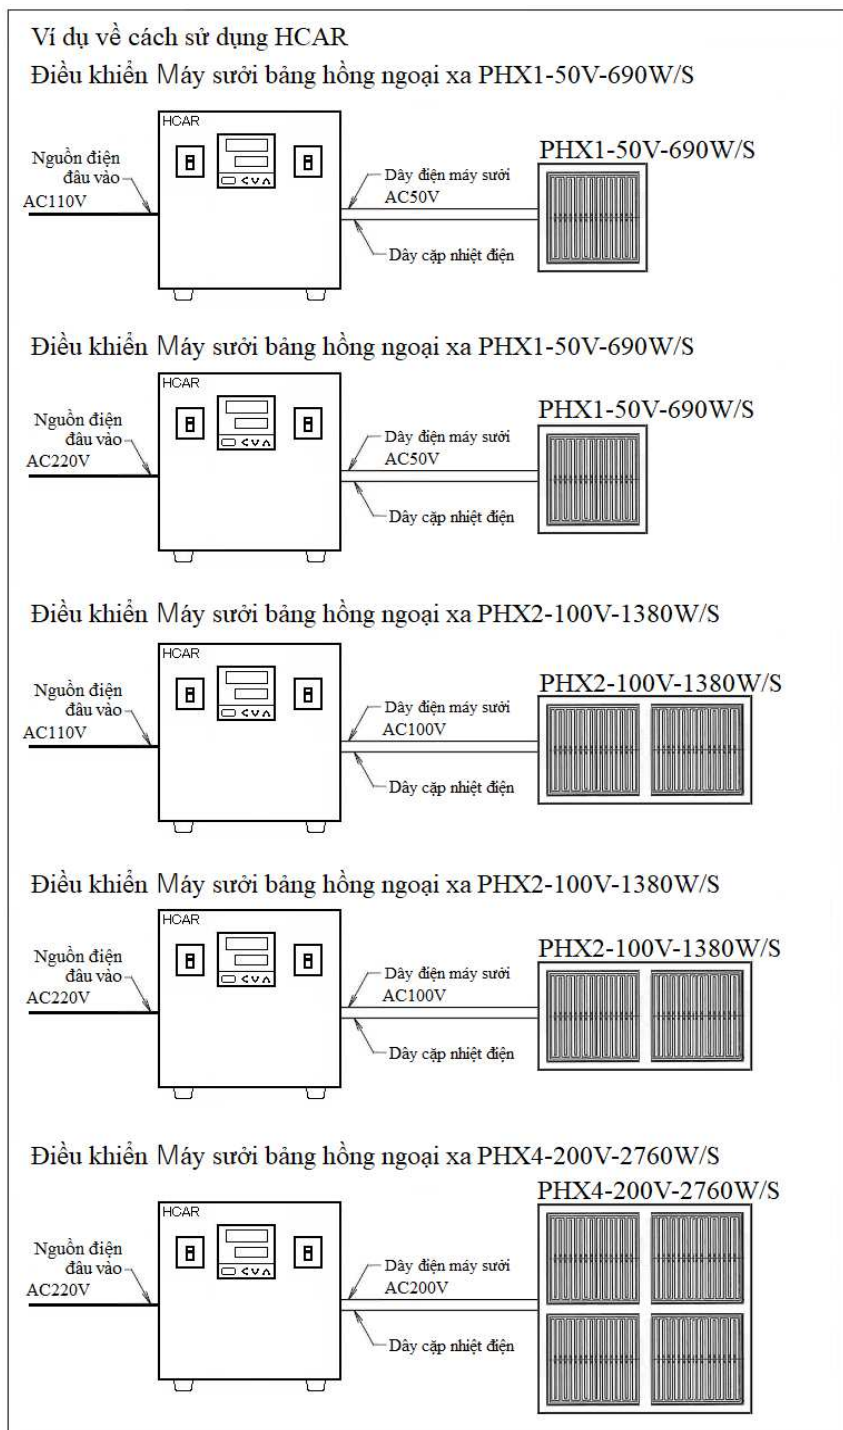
Ví dụ về cách sử dụng HCAR

Điều khiển Máy sưởi bảng hồng ngoại xa PHX1-50V-690W/S

HCAR

Nguồn điện đầu vào AC110V

Dây điện máy sưởi AC50V

Dây cặp nhiệt điện

PHX1-50V-690W/S

Điều khiển Máy sưởi bảng hồng ngoại xa PHX1-50V-690W/S

HCAR

Nguồn điện đầu vào AC220V

Dây điện máy sưởi AC50V

Dây cặp nhiệt điện

PHX1-50V-690W/S

Điều khiển Máy sưởi bảng hồng ngoại xa PHX2-100V-1380W/S

HCAR

Nguồn điện đầu vào AC110V

Dây điện máy sưởi AC100V

Dây cặp nhiệt điện

PHX2-100V-1380W/S

Điều khiển Máy sưởi bảng hồng ngoại xa PHX2-100V-1380W/S

HCAR

Nguồn điện đầu vào AC220V

Dây điện máy sưởi AC100V

Dây cặp nhiệt điện

PHX2-100V-1380W/S

Điều khiển Máy sưởi bảng hồng ngoại xa PHX4-200V-2760W/S

PHX4-200V-2760W/S

HCAR

Nguồn điện đầu vào AC220V

Dây điện máy sưởi AC200V

Dây cặp nhiệt điện